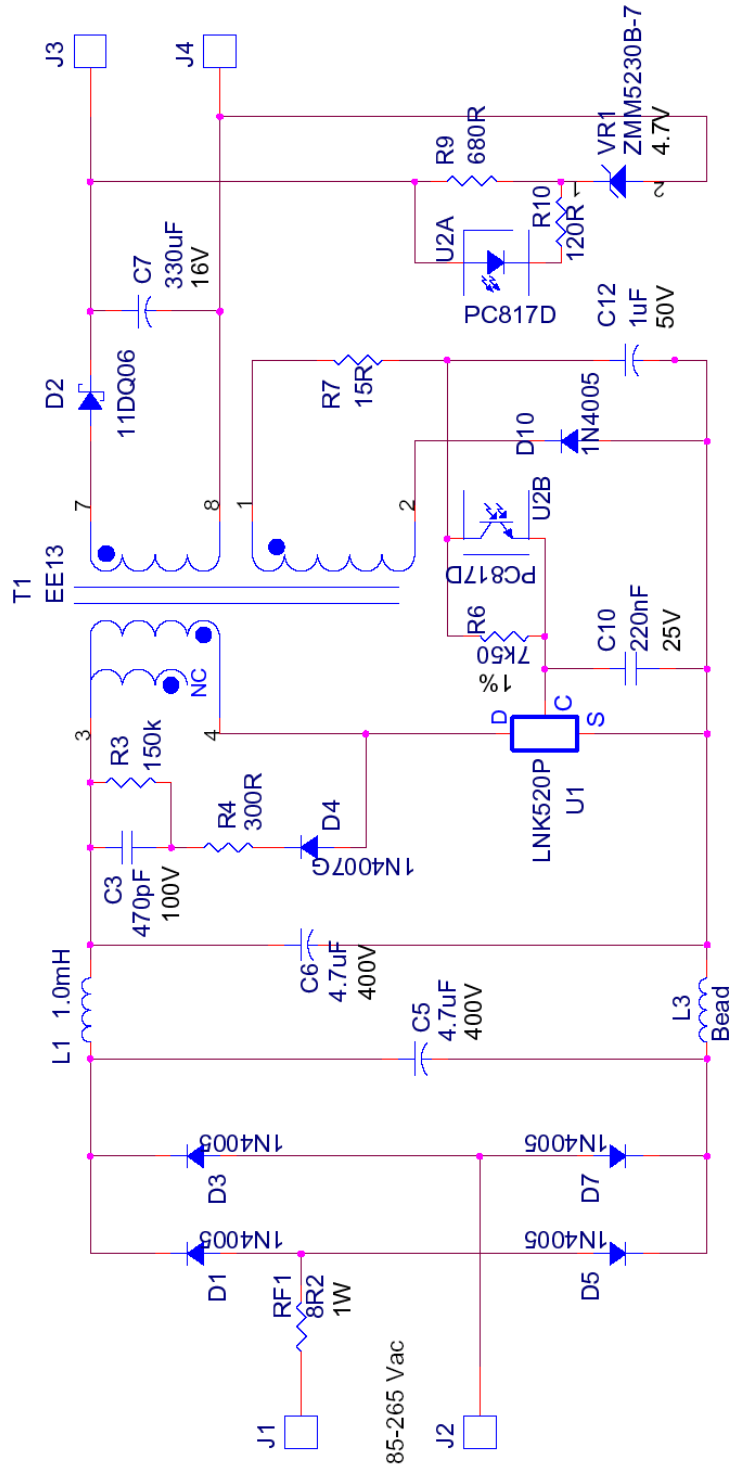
J3
J4
VR1
ZMM5230B-7
4.7V
R9
680R
R10
120R
U2A
PC817D
C7
330uF
16V
D2
11DQ06
C12
1uF
50V
R7
15R
D10
1N4005
7
8
1
2
U2B
PC817D
T1
EE13
R6
7K50
1%
C10
220nF
25V
NC
3
4
R3
150k
D
C
S
LNK520P
U1
R4
300R
D4
1N4007G
C3
470pF
100V
C6
4.7uF
400V
L1
1.0mH
C5
4.7uF
400V
L3
Bead
1N4005
D3
1N4005
D7
1N4005
D1
1N4005
D5
RF1
8R2
1W
J1
85-265 Vac
J2